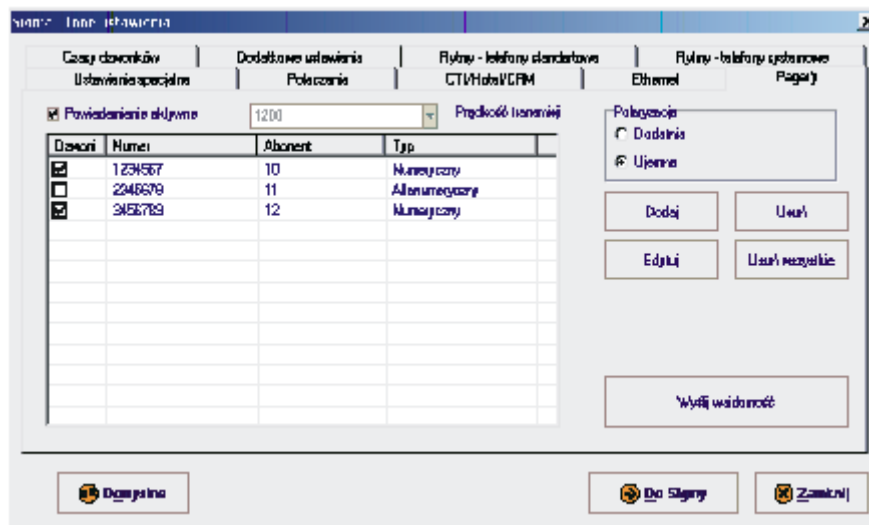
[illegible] Inne ustawienia

Czasy dzwonków | Dodatkowe ustawienia | Rytmy - telefony standardowe | Rytmy - telefony systemowe

Ustawienia specjalne | Połączenia | CTI/Hotel/CRM | Ethernet | Pagery

☑ Powiadamianie aktywne | 1200 | Prędkość transmisji

Polaryzacja
○ Dodatnia
◉ Ujemna

| Dzwoni | Numer | Abonent | Typ |
|---|---|---|---|
| ☑ | 1234567 | 10 | Numeryczny |
| ☐ | 2345678 | 11 | Alfanumeryczny |
| ☑ | 3456789 | 12 | Numeryczny |

Dodaj | Usuń
Edytuj | Usuń wszystkie

Wyślij wiadomość

Domyślne | Do Slave | Zamknij